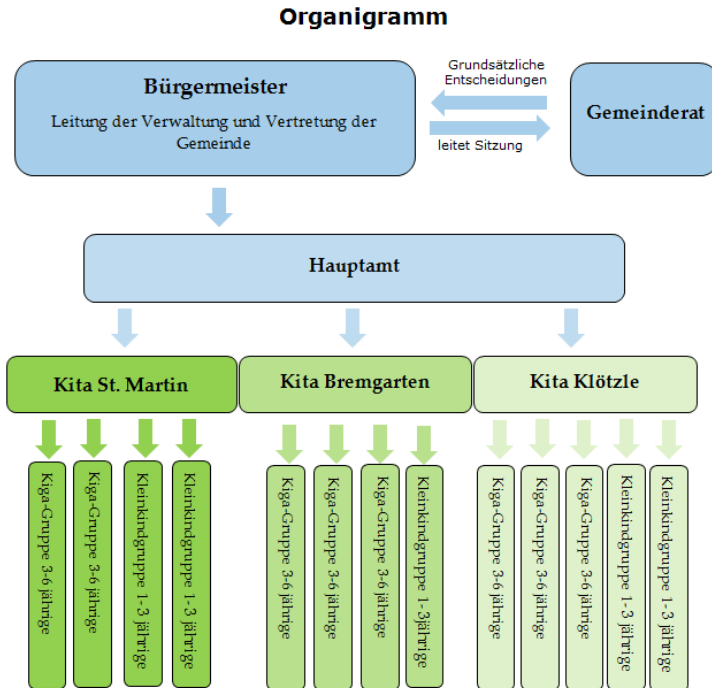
Organigramm

Bürgermeister

Leitung der Verwaltung und Vertretung der Gemeinde

Grundsätzliche Entscheidungen

leitet Sitzung

Gemeinderat

Hauptamt

Kita St. Martin

Kita Bremgarten

Kita Klötzle

Kiga-Gruppe 3-6 jährige

Kiga-Gruppe 3-6 jährige

Kleinkindgruppe 1-3 jährige

Kleinkindgruppe 1-3 jährige

Kiga-Gruppe 3-6 jährige

Kiga-Gruppe 3-6 jährige

Kiga-Gruppe 3-6 jährige

Kleinkindgruppe 1-3jährige

Kiga-Gruppe 3-6 jährige

Kiga-Gruppe 3-6 jährige

Kiga-Gruppe 3-6 jährige

Kleinkindgruppe 1-3 jährige

Kleinkindgruppe 1-3 jährige